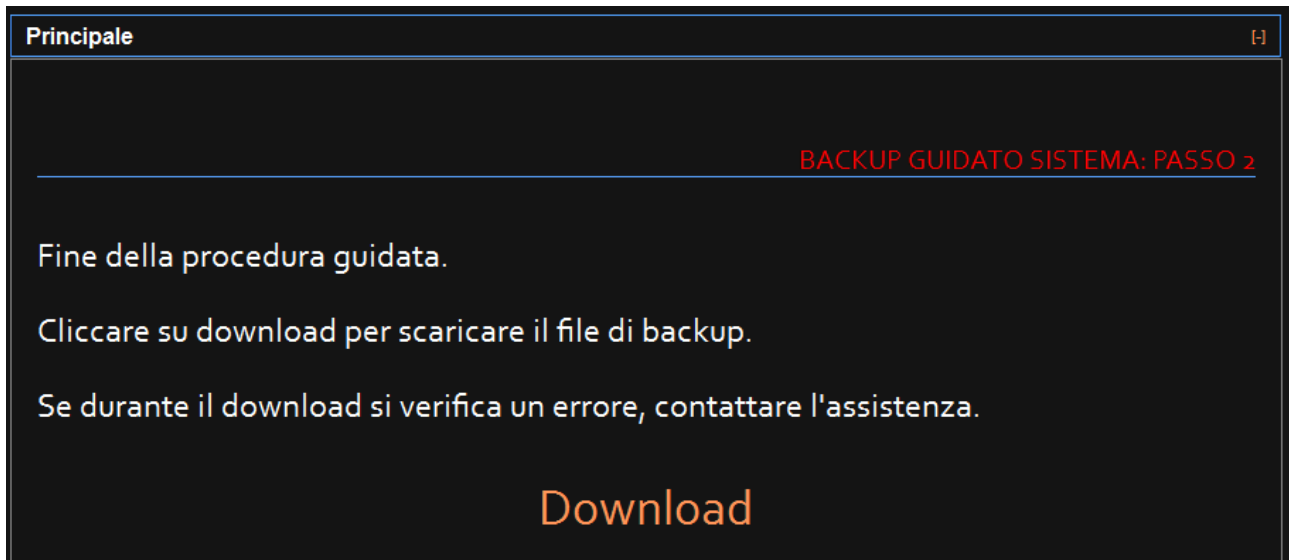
Principale

[-]

BACKUP GUIDATO SISTEMA: PASSO 2

Fine della procedura guidata.

Cliccare su download per scaricare il file di backup.

Se durante il download si verifica un errore, contattare l'assistenza.

Download